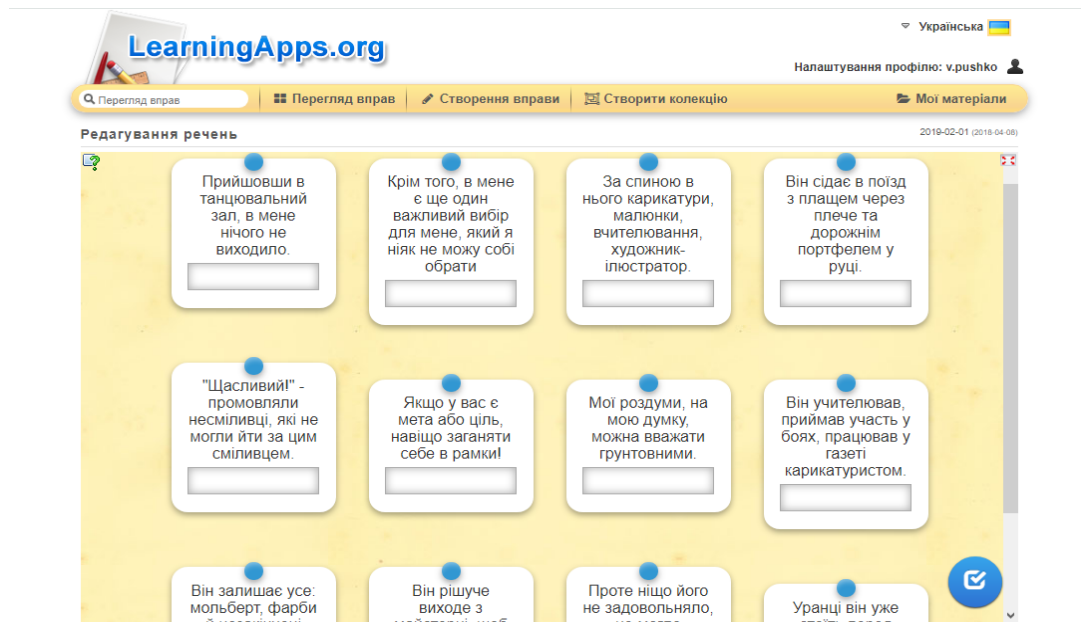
Українська

LearningApps.org

Налаштування профілю: v.pushko

Перегляд вправ | Перегляд вправ | Створення вправи | Створити колекцію | Мої матеріали

Редагування речень

2019-02-01 (2018-04-08)

Прийшовши в танцювальний зал, в мене нічого не виходило.

Крім того, в мене є ще один важливий вибір для мене, який я ніяк не можу собі обрати

За спиною в нього карикатури, малюнки, вчителювання, художник-ілюстратор.

Він сідає в поїзд з плащем через плече та дорожнім портфелем у руці.

"Щасливий!" - промовляли несміливці, які не могли йти за цим сміливцем.

Якщо у вас є мета або ціль, навіщо заганяти себе в рамки!

Мої роздуми, на мою думку, можна вважати грунтовними.

Він учителював, приймав участь у боях, працював у газеті карикатуристом.

Він залишає усе: мольберт, фарби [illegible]

Він рішуче виходе з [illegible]

Проте ніщо його не задовольняло, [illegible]

Уранці він уже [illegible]